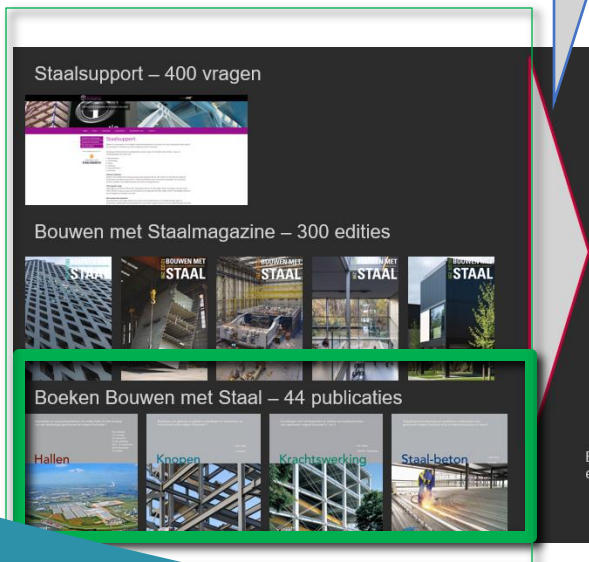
Staalsupport – 400 vragen

Staalsupport

Bouwen met Staalmagazine – 300 edities

STAAL

BOUWEN MET STAAL

BOUWEN MET STAAL

STAAL

BOUWEN MET STAAL

Boeken Bouwen met Staal – 44 publicaties

Hallen

Knopen

Krachtswerking

Staal-beton